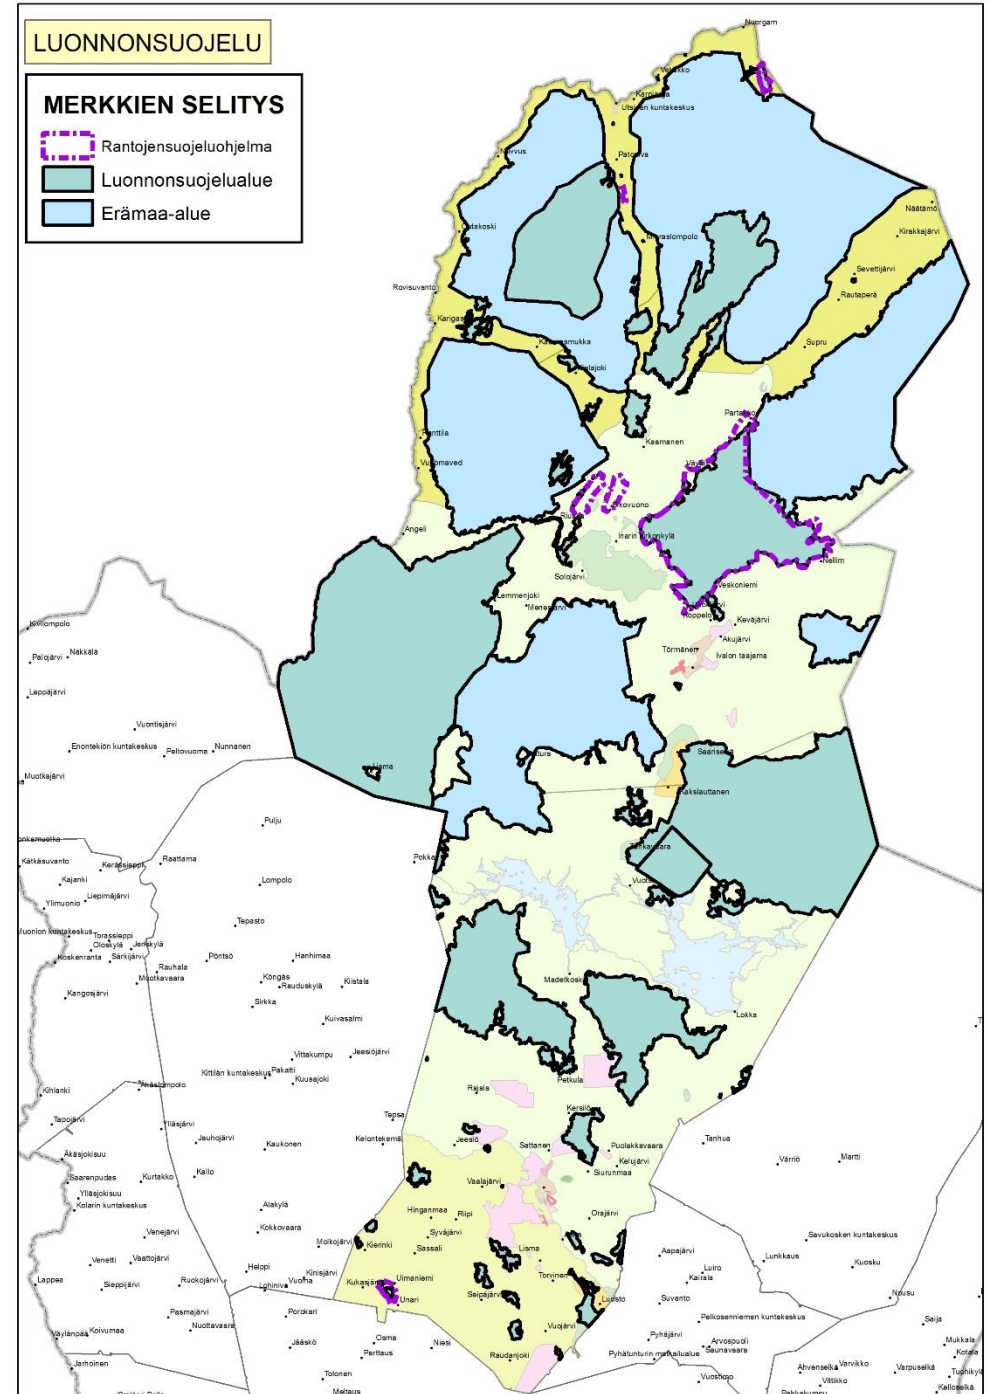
LUONNONSUOJELU

MERKKIEN SELITYS
Rantojensuojeluohjelma
Luonnonsuojelualue
Erämaa-alue

Nuorgam
Karigasniemi
Utsjoen kuntakeskus
Nuvvus
Patoniva
Näätämö
Kirakkajärvi
Outakoski
Kaamaslompolo
Sevettijärvi
Rautaperä
Rovisuvanto
Karigasniemi
Kaamasmukka
Supru
Kaamajoki
Partakko
Kaamanen
Vuotso
Angeli
Inarin kirkonkylä
Nellim
Solojärvi
Lemmenjoki
Menesjärvi
Veskoniemi
Koppelo
Kevajärvi
Akujärvi
Törmänen
Ivalon taajama
Kivilompolo
Peltojärvi
Näkkälä
Leppäjärvi
Vuontisjärvi
Enontekiön kuntakeskus
Peltovuoma
Nunnanen
Muotkajärvi
Saariselkä
Kakslauttanen
Pulju
Raattama
Kätkäsuvanto
Kerässieppi
Pokka
Kajanki
Lompolo
Liepimäjärvi
Ylimuonio
Tepasto
Muonion kuntakeskus
Torassieppi
Oloskylä
Jerisjärvi
Särkijärvi
Pöntsö
Hanhimaa
Koskenranta
Rauhala
Könkäs
Kangosjärvi
Muotkavaara
Rauduskylä
Kiistala
Sirkka
Madetkoski
Lokka
Kuivasalmi
Vittakumpu
Jeesiöjärvi
Kittilän kuntakeskus
Pakatti
Kuusajoki
Kihlanki
Äkäslompolo
Rajala
Petkula
Tepsa
Tapojärvi
Ylläsjärvi
Jauhojärvi
Kelontekemä
Jeesiö
Sattanen
Puolakkavaara
Tanhua
Kaukonen
Kelujärvi
Värriö
Martti
Äkäsjokisuu
Siurunmaa
Saarenpudas
Kurtakko
Kallo
Ylläsjokisuu
Kolarin kuntakeskus
Vaalajärvi
Alakylä
Hinganmaa
Riipi
Orajärvi
Venejärvi
Kokkovaara
Syväjärvi
Savukosken kuntakeskus
Molkojärvi
Kierinki
Sassali
Aapajärvi
Lunkkaus
Venetti
Vaattojärvi
Lisma
Luiro
Kuosku
Helppi
Kinisjärvi
Torvinen
Kairala
Lappea
Sieppijärvi
Ruokojärvi
Lohiniva
Vuoma
Kukasjärvi
Ulmaniemi
Seipajärvi
Luosto
Suvanto
Nousu
Unari
Pasmajärvi
Porokari
Pelkosenniemen kuntakeskus
Saija
Väylänpää
Koivumaa
Nuottavaara
Vuojärvi
Pyhäjärvi
Mukkala
Jääskö
Osma
Niesi
Arvospuoli
Kotala
Perttaus
Raudanjoki
Pyhätunturin matkailualue
Saunavaara
Ahvenselkä
Varvikko
Varpuselkä
Tuohikylä
Jarhoinen
Tolonen
Vuostimo
Viitikko
Kelloselkä
Meltaus
Pahkakumpu